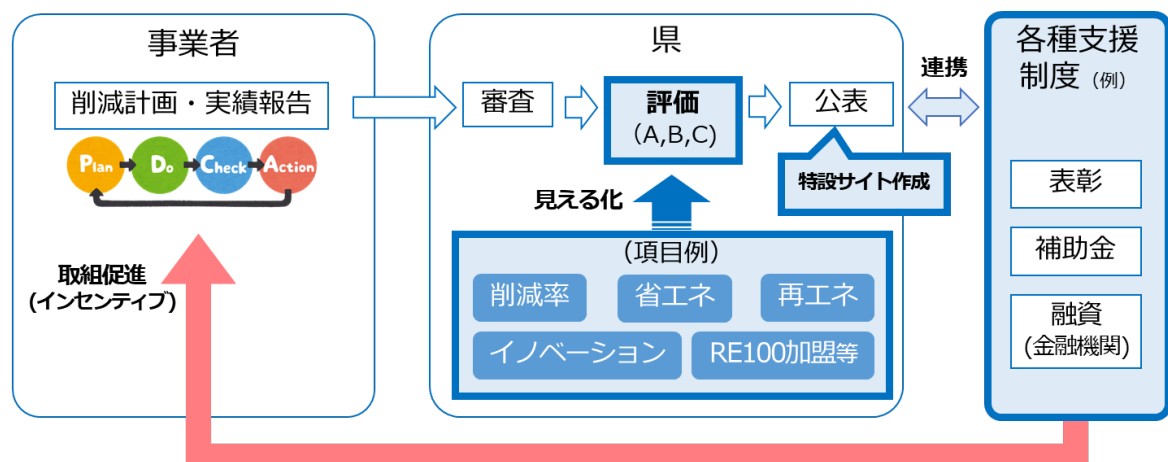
事業者

削減計画・実績報告

Plan Do Check Action

取組促進
(インセンティブ)

県

審査

評価
(A,B,C)

公表

特設サイト作成

見える化

(項目例)

削減率

省エネ

再エネ

イノベーション

RE100加盟等

連携

各種支援制度（例）

表彰

補助金

融資
(金融機関)